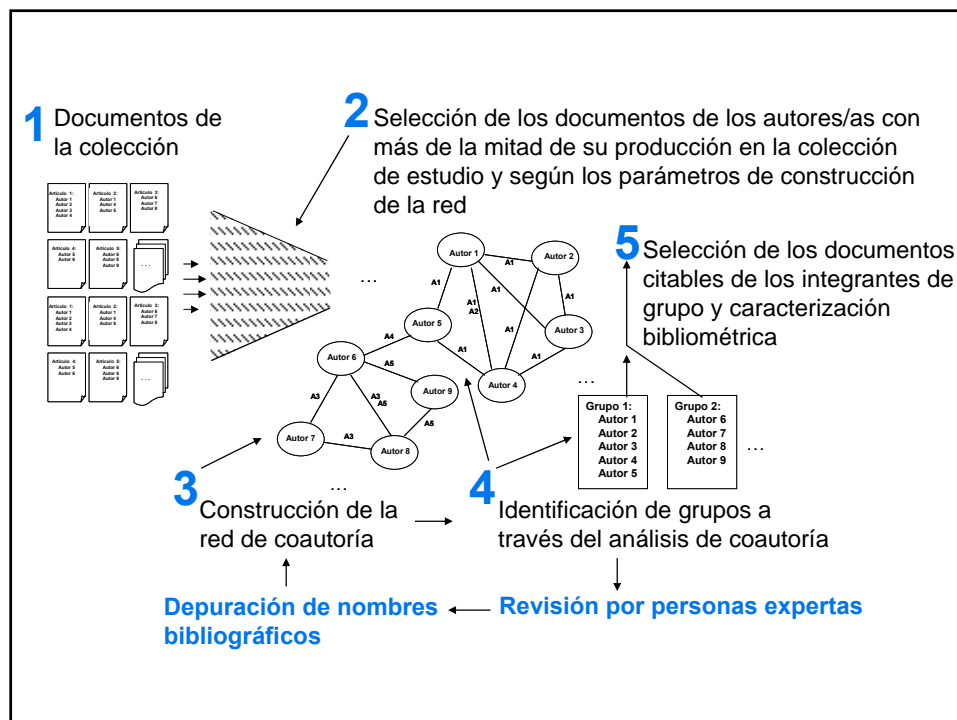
1 Documentos de la colección

Artículo 1: Autor 1 Autor 2 Autor 3 Autor 4
Artículo 2: Autor 1 Autor 4 Autor 5
Artículo 3: Autor 6 Autor 7 Autor 8
Artículo 4: Autor 5 Autor 6
Artículo 5: Autor 6 Autor 8 Autor 9
...
Artículo 1: Autor 1 Autor 2 Autor 3 Autor 4
Artículo 2: Autor 1 Autor 4 Autor 5
Artículo 3: Autor 6 Autor 7 Autor 8
Artículo 4: Autor 5 Autor 6
Artículo 5: Autor 6 Autor 8 Autor 9
...

2 Selección de los documentos de los autores/as con más de la mitad de su producción en la colección de estudio y según los parámetros de construcción de la red

...

Autor 1
Autor 2
Autor 3
Autor 4
Autor 5
Autor 6
Autor 7
Autor 8
Autor 9
A1
A1
A1
A1
A2
A1
A1
A1
A4
A5
A3
A3
A5
A5
A3
...

5 Selección de los documentos citables de los integrantes de grupo y caracterización bibliométrica

...
Grupo 1: Autor 1 Autor 2 Autor 3 Autor 4 Autor 5
Grupo 2: Autor 6 Autor 7 Autor 8 Autor 9
...

3 Construcción de la red de coautoría

4 Identificación de grupos a través del análisis de coautoría

Depuración de nombres bibliográficos

Revisión por personas expertas